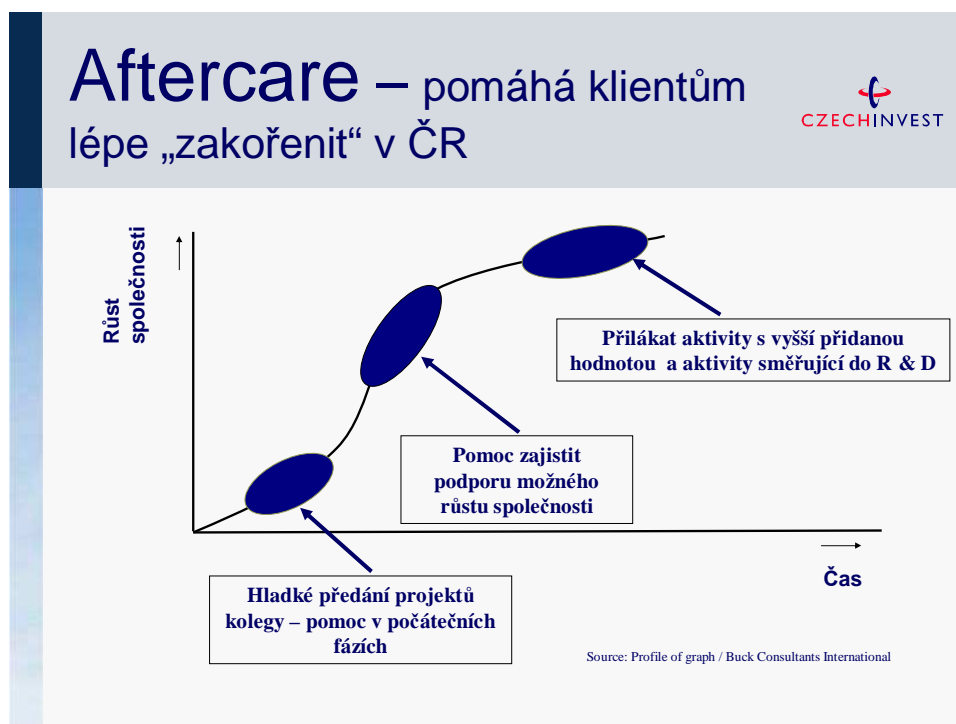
Aftercare – pomáhá klientům lépe „zakořenit" v ČR

CZECHINVEST

Růst společnosti

Přilákat aktivity s vyšší přidanou hodnotou a aktivity směřující do R & D

Pomoc zajistit podporu možného růstu společnosti

Čas

Hladké předání projektů kolegy – pomoc v počátečních fázích

Source: Profile of graph / Buck Consultants International